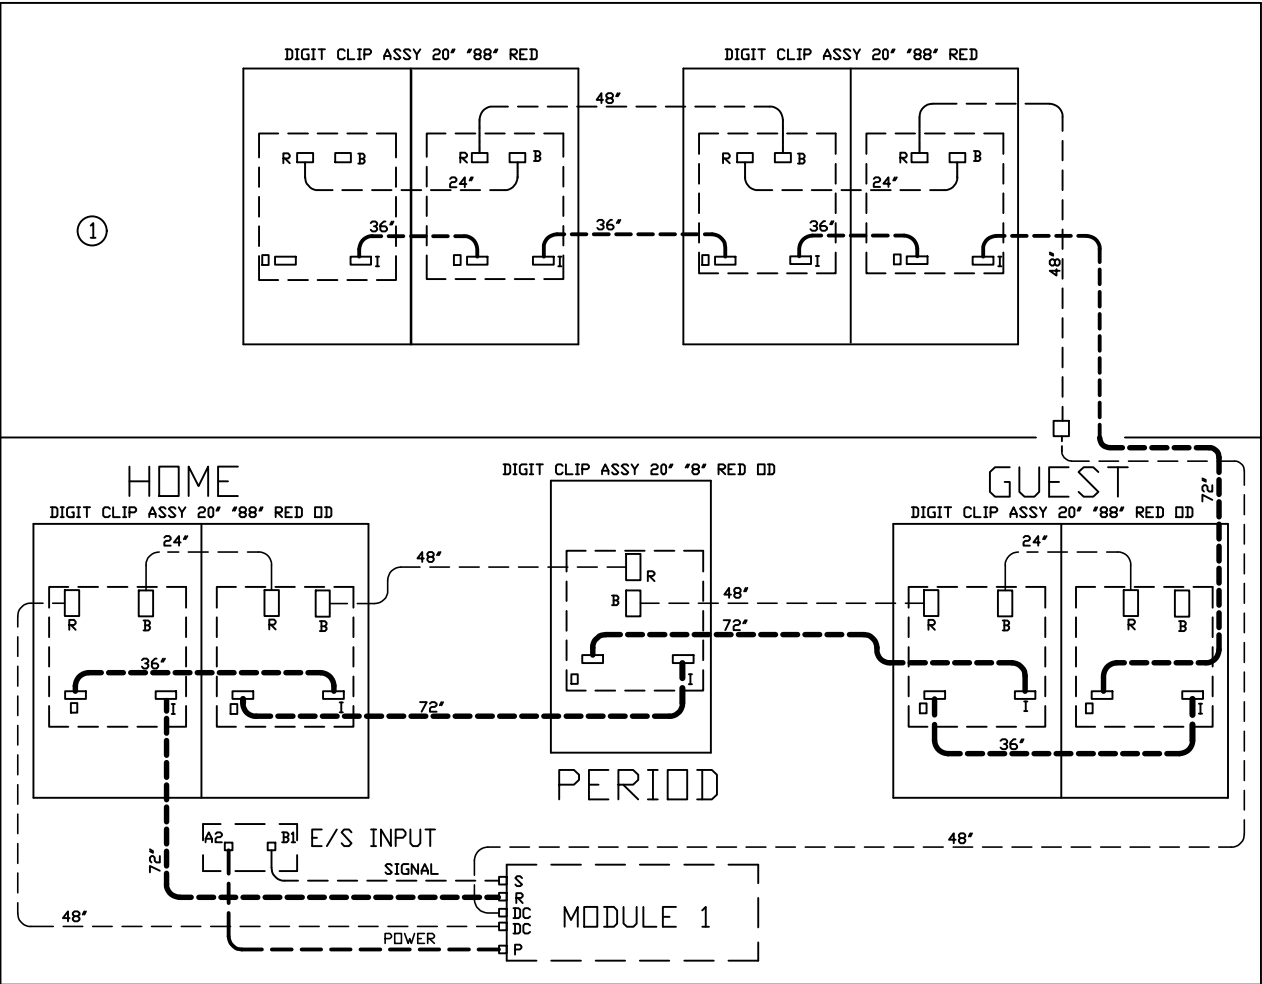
DIGIT CLIP ASSY 20" "88" RED

DIGIT CLIP ASSY 20" "88" RED

48"

R B

R B

24"

R B

R B

24"

①

36"

36"

36"

O I

O I

O I

O I

48"

72"

HOME

DIGIT CLIP ASSY 20" "88" RED OD

DIGIT CLIP ASSY 20" "8" RED OD

GUEST

DIGIT CLIP ASSY 20" "88" RED OD

24"

48"

R

B

48"

24"

R B

R B

72"

R B

R B

36"

O I

O I

O I

72"

O I

O I

36"

PERIOD

A2 B1 E/S INPUT

48"

72"

SIGNAL

S
R
DC
DC
P

MODULE 1

48"

POWER